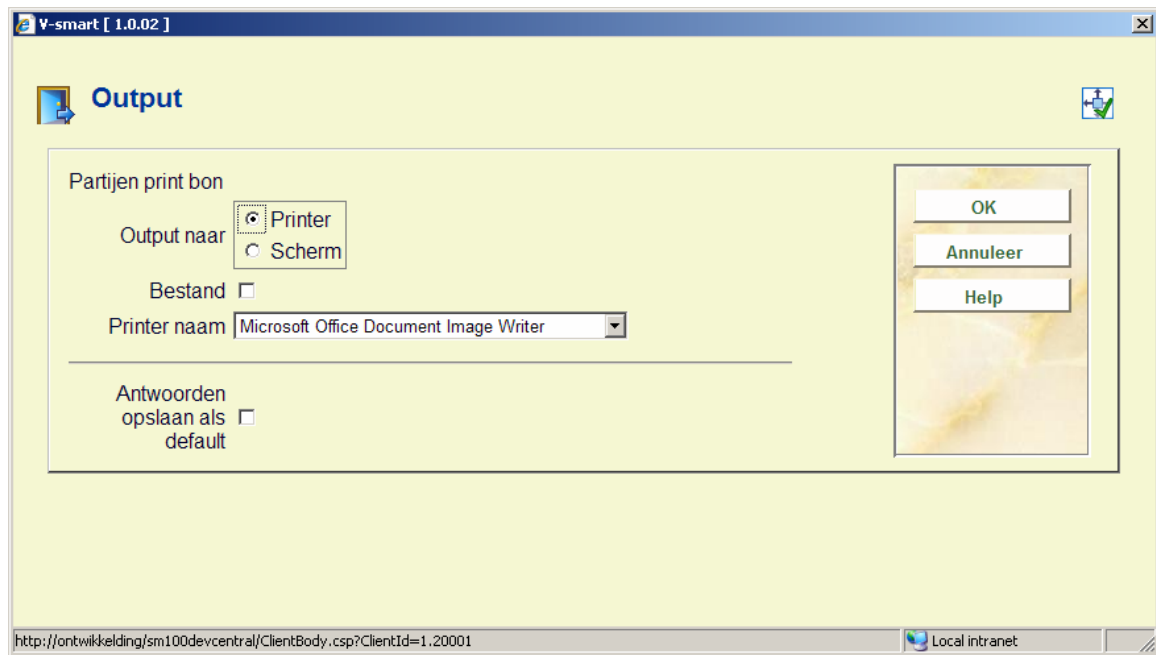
V-smart [ 1.0.02 ]

Output

Partijen print bon

Output naar
Printer
Scherm

Bestand

Printer naam Microsoft Office Document Image Writer

Antwoorden opslaan als default

OK

Annuleer

Help

http://ontwikkelding/sm100devcentral/ClientBody.csp?ClientId=1.20001

Local intranet